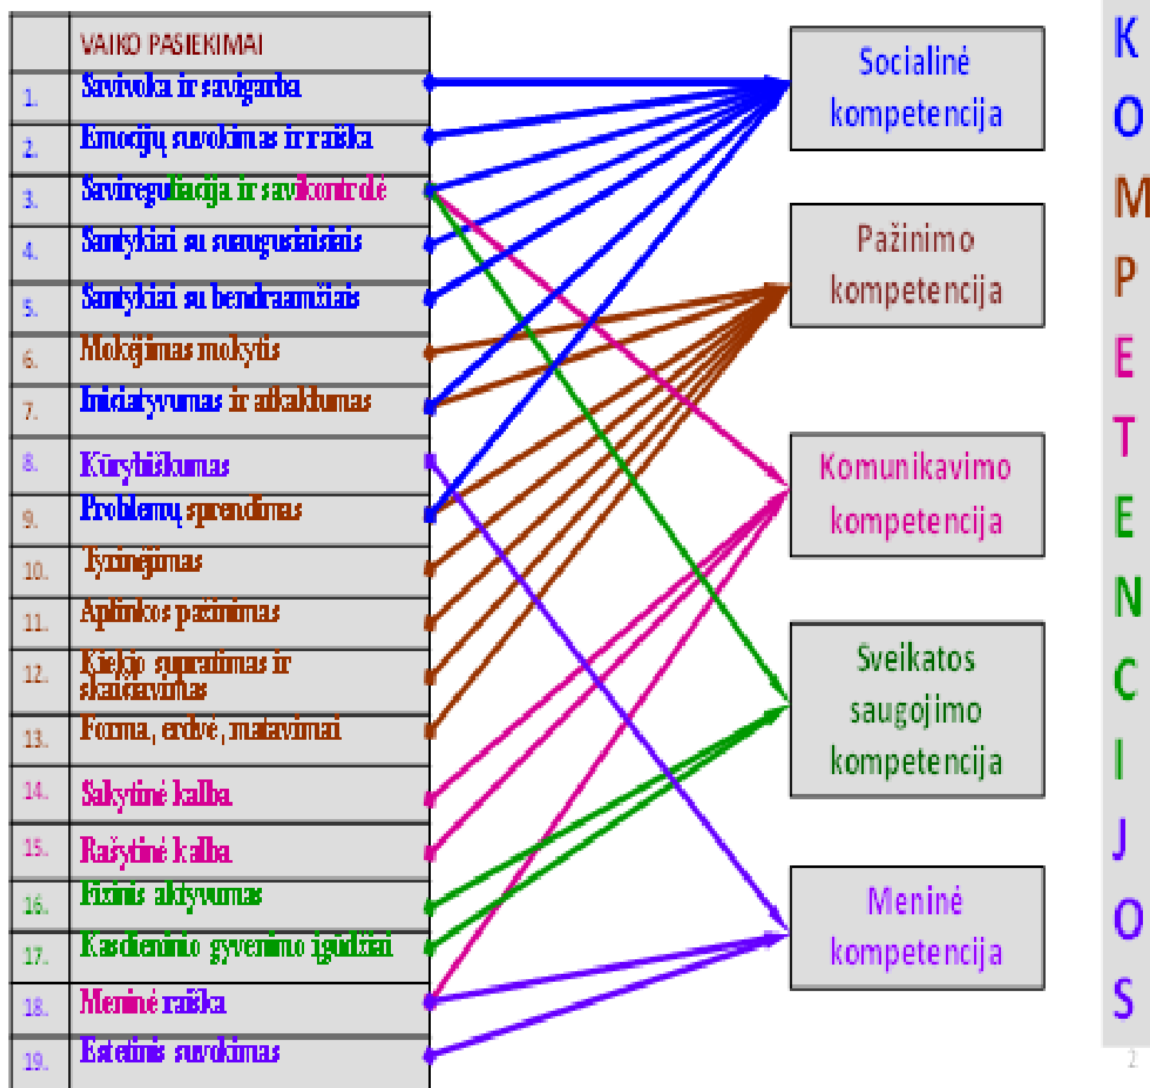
| | VAIKO PASIEKIMAI |
|---|---|
| 1. | Savivoka ir savigarba |
| 2. | Emocijų suvokimas ir raiška |
| 3. | Savireguliacija ir savikontrolė |
| 4. | Santykiai su suaugusiaisiais |
| 5. | Santykiai su bendraamžiais |
| 6. | Mokėjimas mokytis |
| 7. | Iniciatyvumas ir atkaklumas |
| 8. | Kūrybiškumas |
| 9. | Problemų sprendimas |
| 10. | Tyrinėjimas |
| 11. | Aplinkos pažinimas |
| 12. | Kiekio supratimas ir skaičiavimas |
| 13. | Forma, erdvė, matavimai |
| 14. | Sakytinė kalba |
| 15. | Rašytinė kalba |
| 16. | Fizinis aktyvumas |
| 17. | Kasdieninio gyvenimo įgūdžiai |
| 18. | Meninė raiška |
| 19. | Estetinis suvokimas |

Socialinė kompetencija

Pažinimo kompetencija

Komunikavimo kompetencija

Sveikatos saugojimo kompetencija

Meninė kompetencija

KOMPETENCIJOS

2